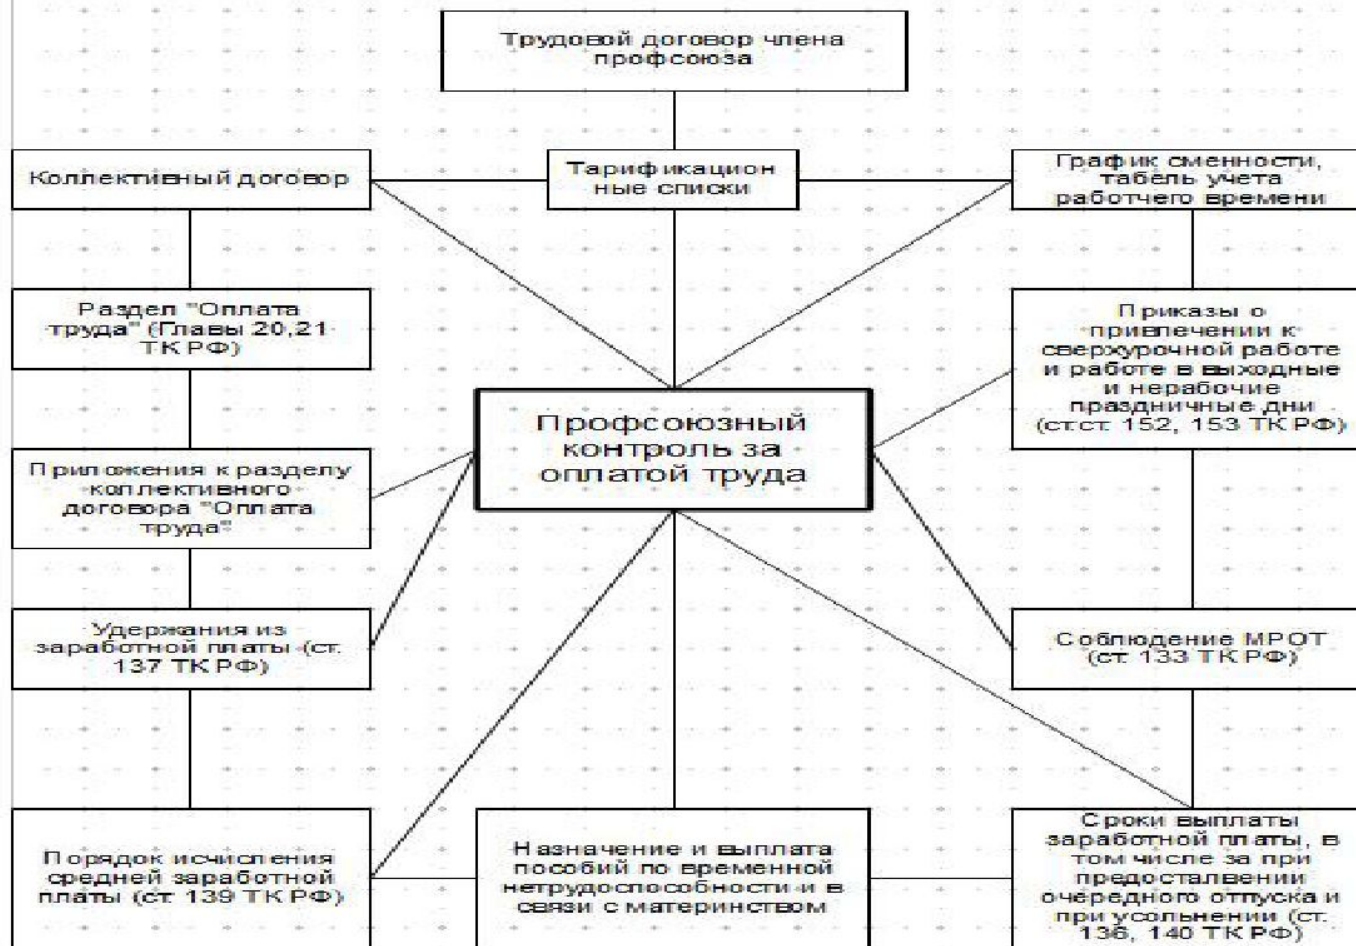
Трудовой договор члена профсоюза

Коллективный договор

Тарификационные списки

График сменности, табель учета работчего времени

Раздел "Оплата труда" (Главы 20,21 ТК РФ)

Приказы о привлечении к сверхурочной работе и работе в выходные и нерабочие праздничные дни (ст.ст. 152, 153 ТК РФ)

Профсоюзный контроль за оплатой труда

Приложения к разделу коллективного договора "Оплата труда"

Удержания из заработной платы (ст. 137 ТК РФ)

Соблюдение МРОТ (ст. 133 ТК РФ)

Порядок исчисления средней заработной платы (ст. 139 ТК РФ)

Назначение и выплата пособий по временной нетрудоспособности и в связи с материнством

Сроки выплаты заработной платы, в том числе за при предоставлении очередного отпуска и при усольнении (ст. 136, 140 ТК РФ)